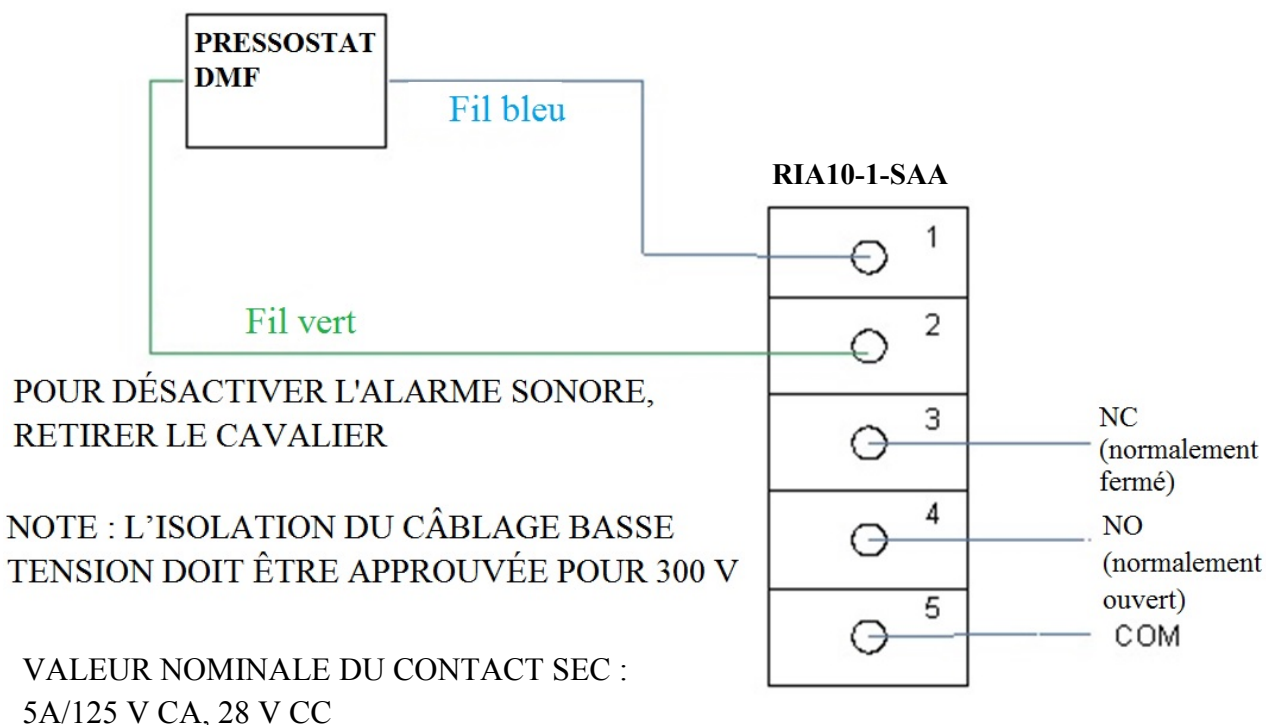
PRESSOSTAT DMF

Fil bleu

RIA10-1-SAA

1

Fil vert

2

POUR DÉSACTIVER L'ALARME SONORE, RETIRER LE CAVALIER

3

NC (normalement fermé)

NOTE : L'ISOLATION DU CÂBLAGE BASSE TENSION DOIT ÊTRE APPROUVÉE POUR 300 V

4

NO (normalement ouvert)

5

COM

VALEUR NOMINALE DU CONTACT SEC : 5A/125 V CA, 28 V CC